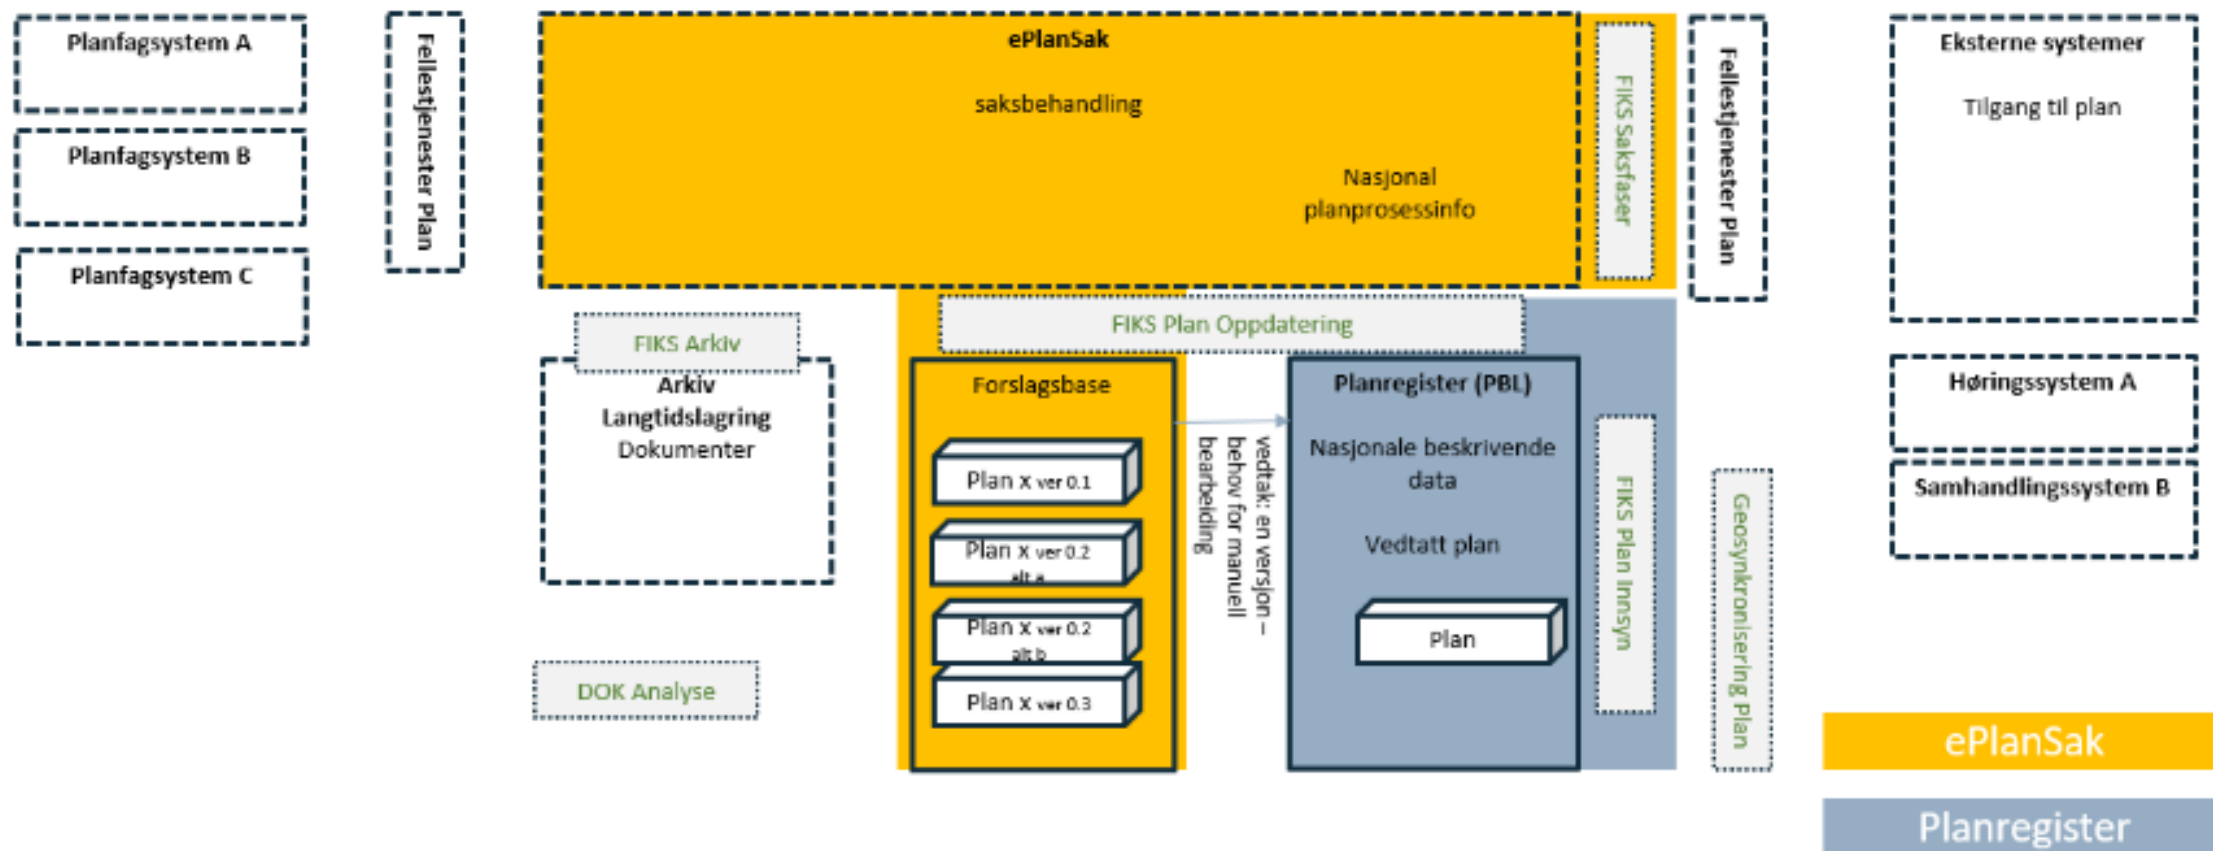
Planfagsystem A

Planfagsystem B

Planfagsystem C

Fellestjenester Plan

ePlanSak

saksbehandling

Nasjonal planprosessinfo

FIKS Saksfaser

Fellestjenester Plan

Eksterne systemer

Tilgang til plan

FIKS Arkiv

Arkiv Langtidslagring Dokumenter

FIKS Plan Oppdatering

Forslagsbase

Plan x ver 0.1

Plan x ver 0.2 alt a

Plan x ver 0.2 alt b

Plan x ver 0.3

vedtak: en versjon – behov for manuell bearbeiding

Planregister (PBL)

Nasjonale beskrivende data

Vedtatt plan

Plan

FIKS Plan Innsyn

Geosynkronisering Plan

Høringssystem A

Samhandlingssystem B

DOK Analyse

ePlanSak

Planregister